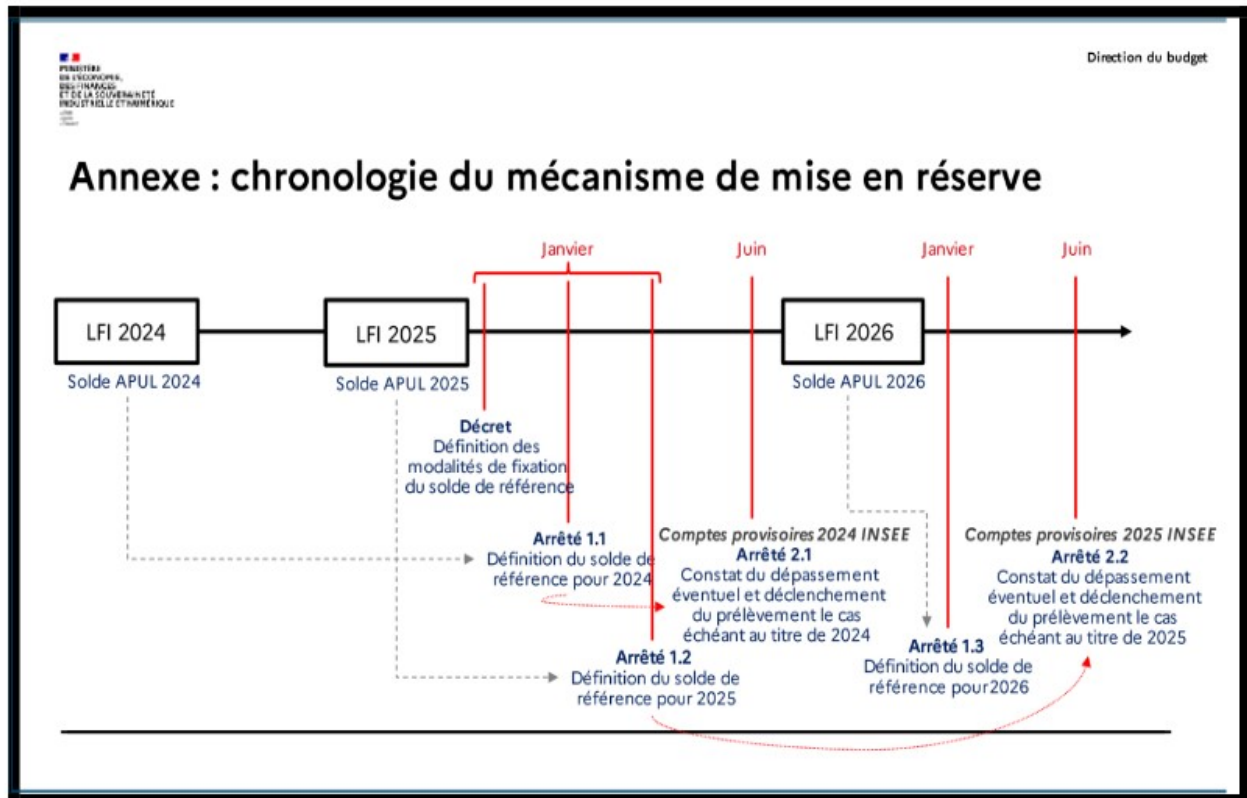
MINISTÈRE DE L'ÉCONOMIE, DES FINANCES ET DE LA SOUVERAINETÉ INDUSTRIELLE ET NUMÉRIQUE
Liberté
Égalité
Fraternité

Direction du budget

Annexe : chronologie du mécanisme de mise en réserve

Janvier
Juin
Janvier
Juin

LFI 2024
LFI 2025
LFI 2026

Solde APUL 2024
Solde APUL 2025
Solde APUL 2026

Décret
Définition des modalités de fixation du solde de référence

Arrêté 1.1
Définition du solde de référence pour 2024

Comptes provisoires 2024 INSEE
Arrêté 2.1
Constat du dépassement éventuel et déclenchement du prélèvement le cas échéant au titre de 2024

Arrêté 1.2
Définition du solde de référence pour 2025

Arrêté 1.3
Définition du solde de référence pour 2026

Comptes provisoires 2025 INSEE
Arrêté 2.2
Constat du dépassement éventuel et déclenchement du prélèvement le cas échéant au titre de 2025